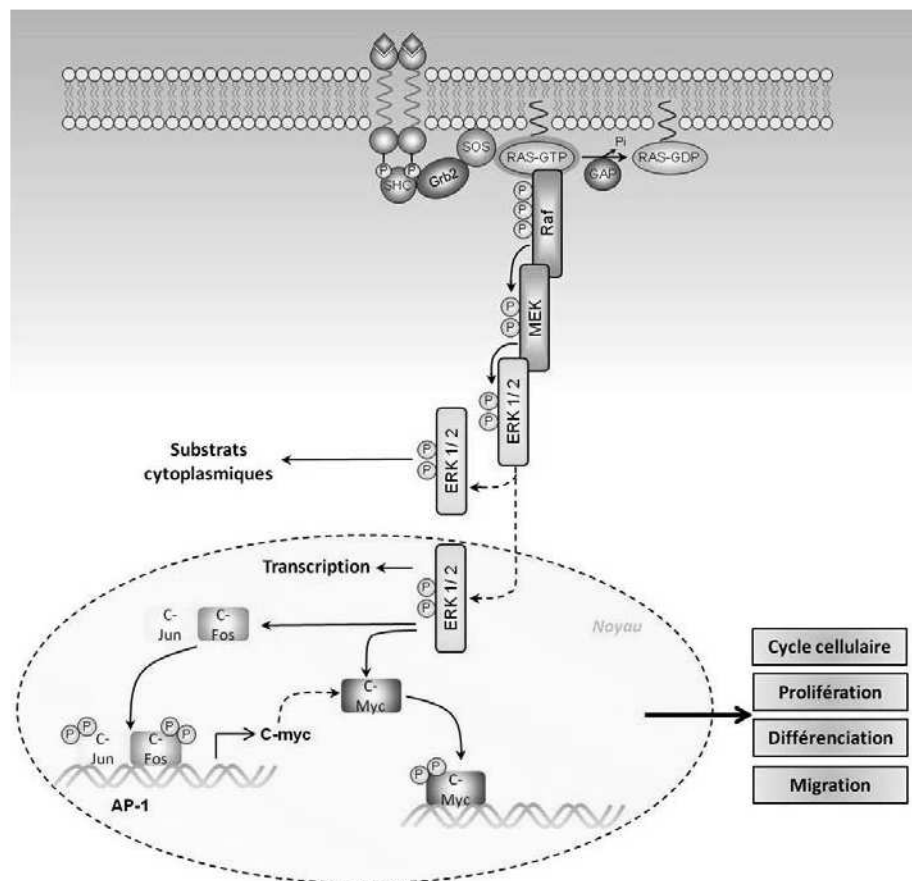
SOS
RAS-GTP
Pi
RAS-GDP
P
SHC
Grb2
GAP
P
P
P
Raf
P
P
MEK
P
P
ERK 1/ 2
Substrats cytoplasmiques
P
P
ERK 1/ 2
Transcription
P
P
ERK 1/ 2
Noyau
C-
Jun
C-
Fos
C-
Myc
P
P
C-
Jun
C-
Fos
P
P
C-myc
AP-1
P
P
C-
Myc
Cycle cellulaire
Prolifération
Différenciation
Migration